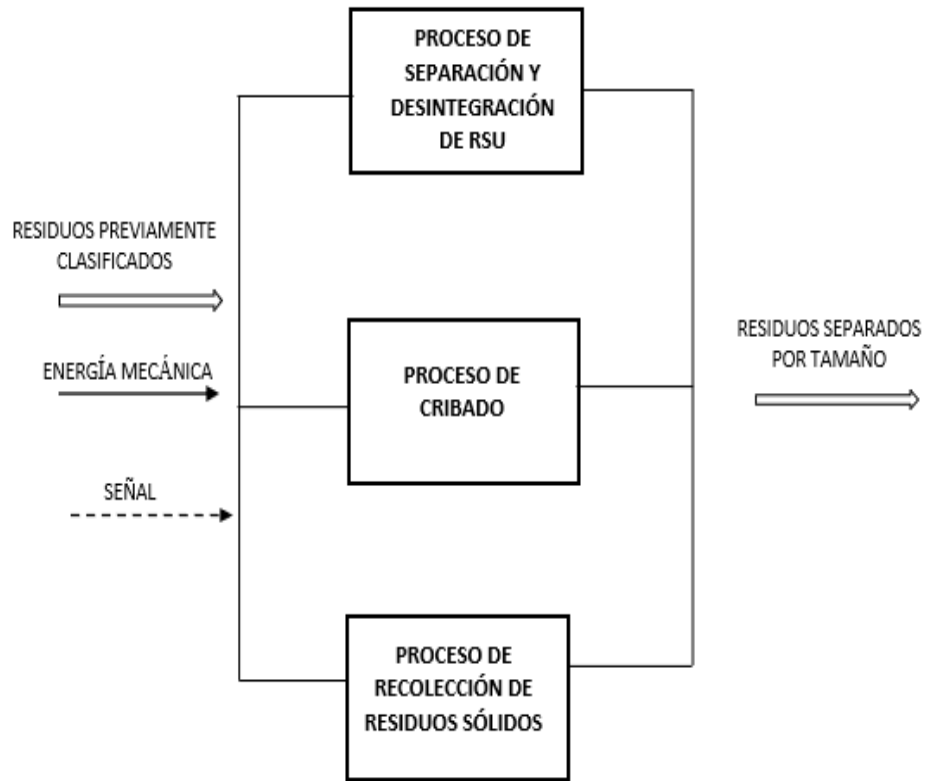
PROCESO DE SEPARACIÓN Y DESINTEGRACIÓN DE RSU

RESIDUOS PREVIAMENTE CLASIFICADOS

ENERGÍA MECÁNICA

SEÑAL

PROCESO DE CRIBADO

RESIDUOS SEPARADOS POR TAMAÑO

PROCESO DE RECOLECCIÓN DE RESIDUOS SÓLIDOS